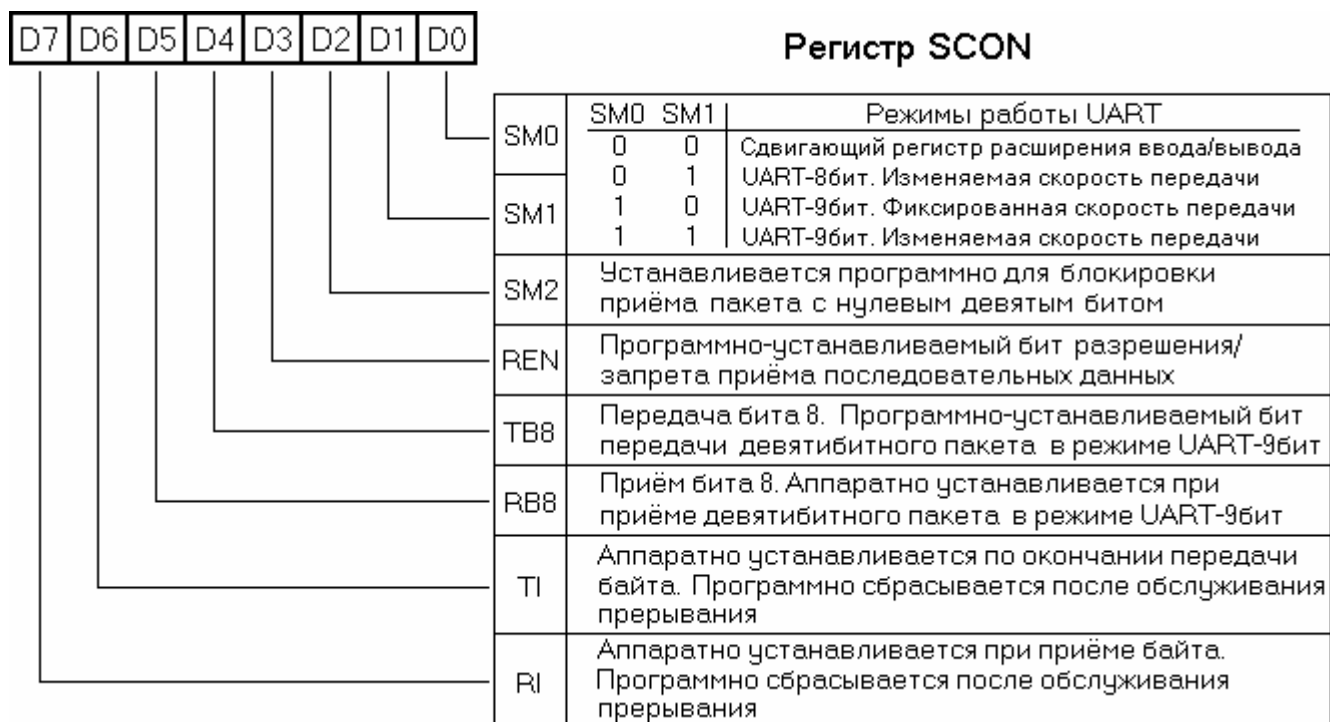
D7 D6 D5 D4 D3 D2 D1 D0

Регистр SCON

| | | | |
|---|---|---|---|
| SM0 | SM0 | SM1 | Режимы работы UART |
| | 0 | 0 | Сдвигающий регистр расширения ввода/вывода |
| | 0 | 1 | UART-8бит. Изменяемая скорость передачи |
| SM1 | 1 | 0 | UART-9бит. Фиксированная скорость передачи |
| | 1 | 1 | UART-9бит. Изменяемая скорость передачи |
| SM2 | Устанавливается программно для блокировки приёма пакета с нулевым девятым битом | | |
| REN | Программно-устанавливаемый бит разрешения/запрета приёма последовательных данных | | |
| TB8 | Передача бита 8. Программно-устанавливаемый бит передачи девятибитного пакета в режиме UART-9бит | | |
| RB8 | Приём бита 8. Аппаратно устанавливается при приёме девятибитного пакета в режиме UART-9бит | | |
| TI | Аппаратно устанавливается по окончании передачи байта. Программно сбрасывается после обслуживания прерывания | | |
| RI | Аппаратно устанавливается при приёме байта. Программно сбрасывается после обслуживания прерывания | | |